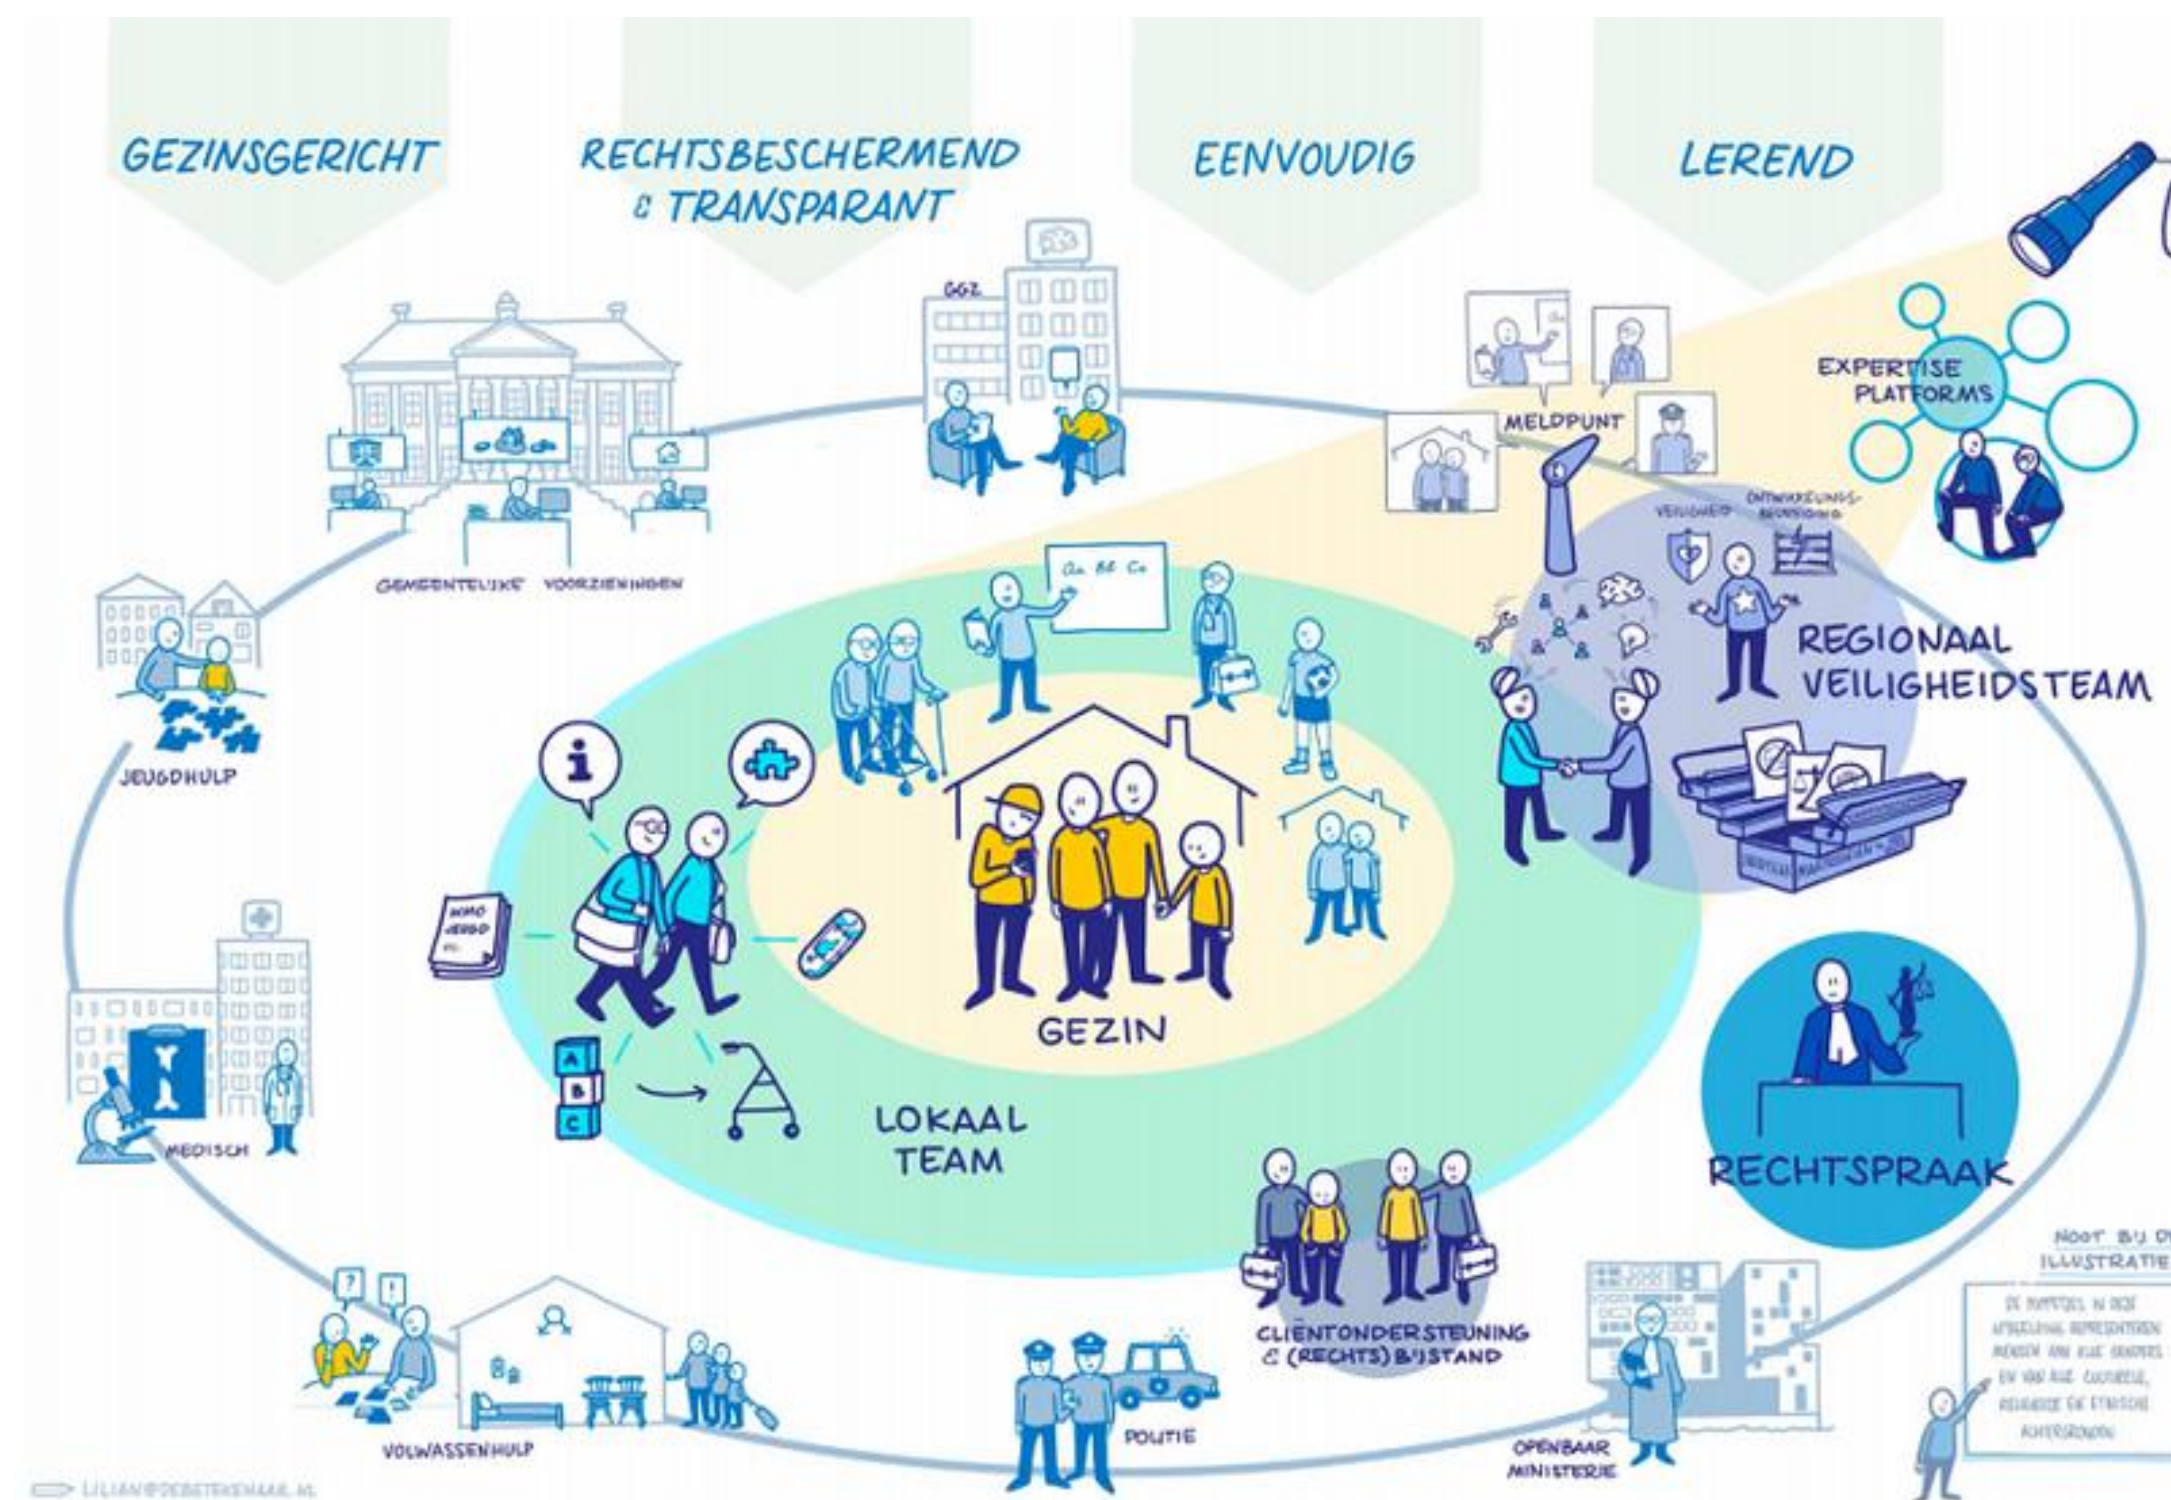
GEZINSGERICHT

RECHTSBESCHERMEND & TRANSPARANT

EENVOUDIG

LEREND

GGZ

EXPERTISE PLATFORMS

MELDPUNT

VEILIGHEID

ONTWIKKELINGS-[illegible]

GEMEENTELIJKE VOORZIENINGEN

Aa Bb Cc

REGIONAAL VEILIGHEIDSTEAM

JEUGDHULP

WMO JEUGD

GEZIN

A B C

LOKAAL TEAM

MEDISCH

RECHTSPRAAK

NOOT BIJ D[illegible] ILLUSTRATIE

DE POPPETJES IN DEZE AFBEELDING REPRESENTEREN MENSEN VAN ALLE GENDERS EN VAN ALLE CULTURELE, RELIGIEUZE EN ETNISCHE ACHTERGRONDEN

CLIËNTONDERSTEUNING & (RECHTS) BIJSTAND

VOLWASSENHULP

POLITIE

OPENBAAR MINISTERIE

LILIAN@DEBETEKENAAR.NL